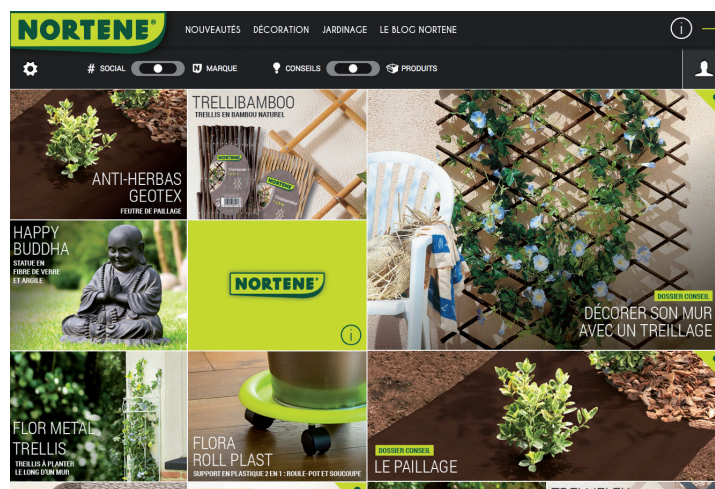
NORTENE®

NOUVEAUTÉS DÉCORATION JARDINAGE LE BLOG NORTENE

SOCIAL MARQUE CONSEILS PRODUITS

ANTI-HERBAS GEOTEX
FEUTRE DE PAILLAGE

TRELLIBAMBOO
TREILLIS EN BAMBOU NATUREL

NORTENE

DOSSIER CONSEIL
DÉCORER SON MUR AVEC UN TREILLAGE

HAPPY BUDDHA
STATUE EN FIBRE DE VERRE ET ARGILE

NORTENE®

FLOR METAL TRELLIS
TREILLIS À PLANTER LE LONG D'UN MUR

FLORA ROLL PLAST
SUPPORT EN PLASTIQUE 2 EN 1 : ROULE-POT ET SOUCOUPE

DOSSIER CONSEIL
LE PAILLAGE